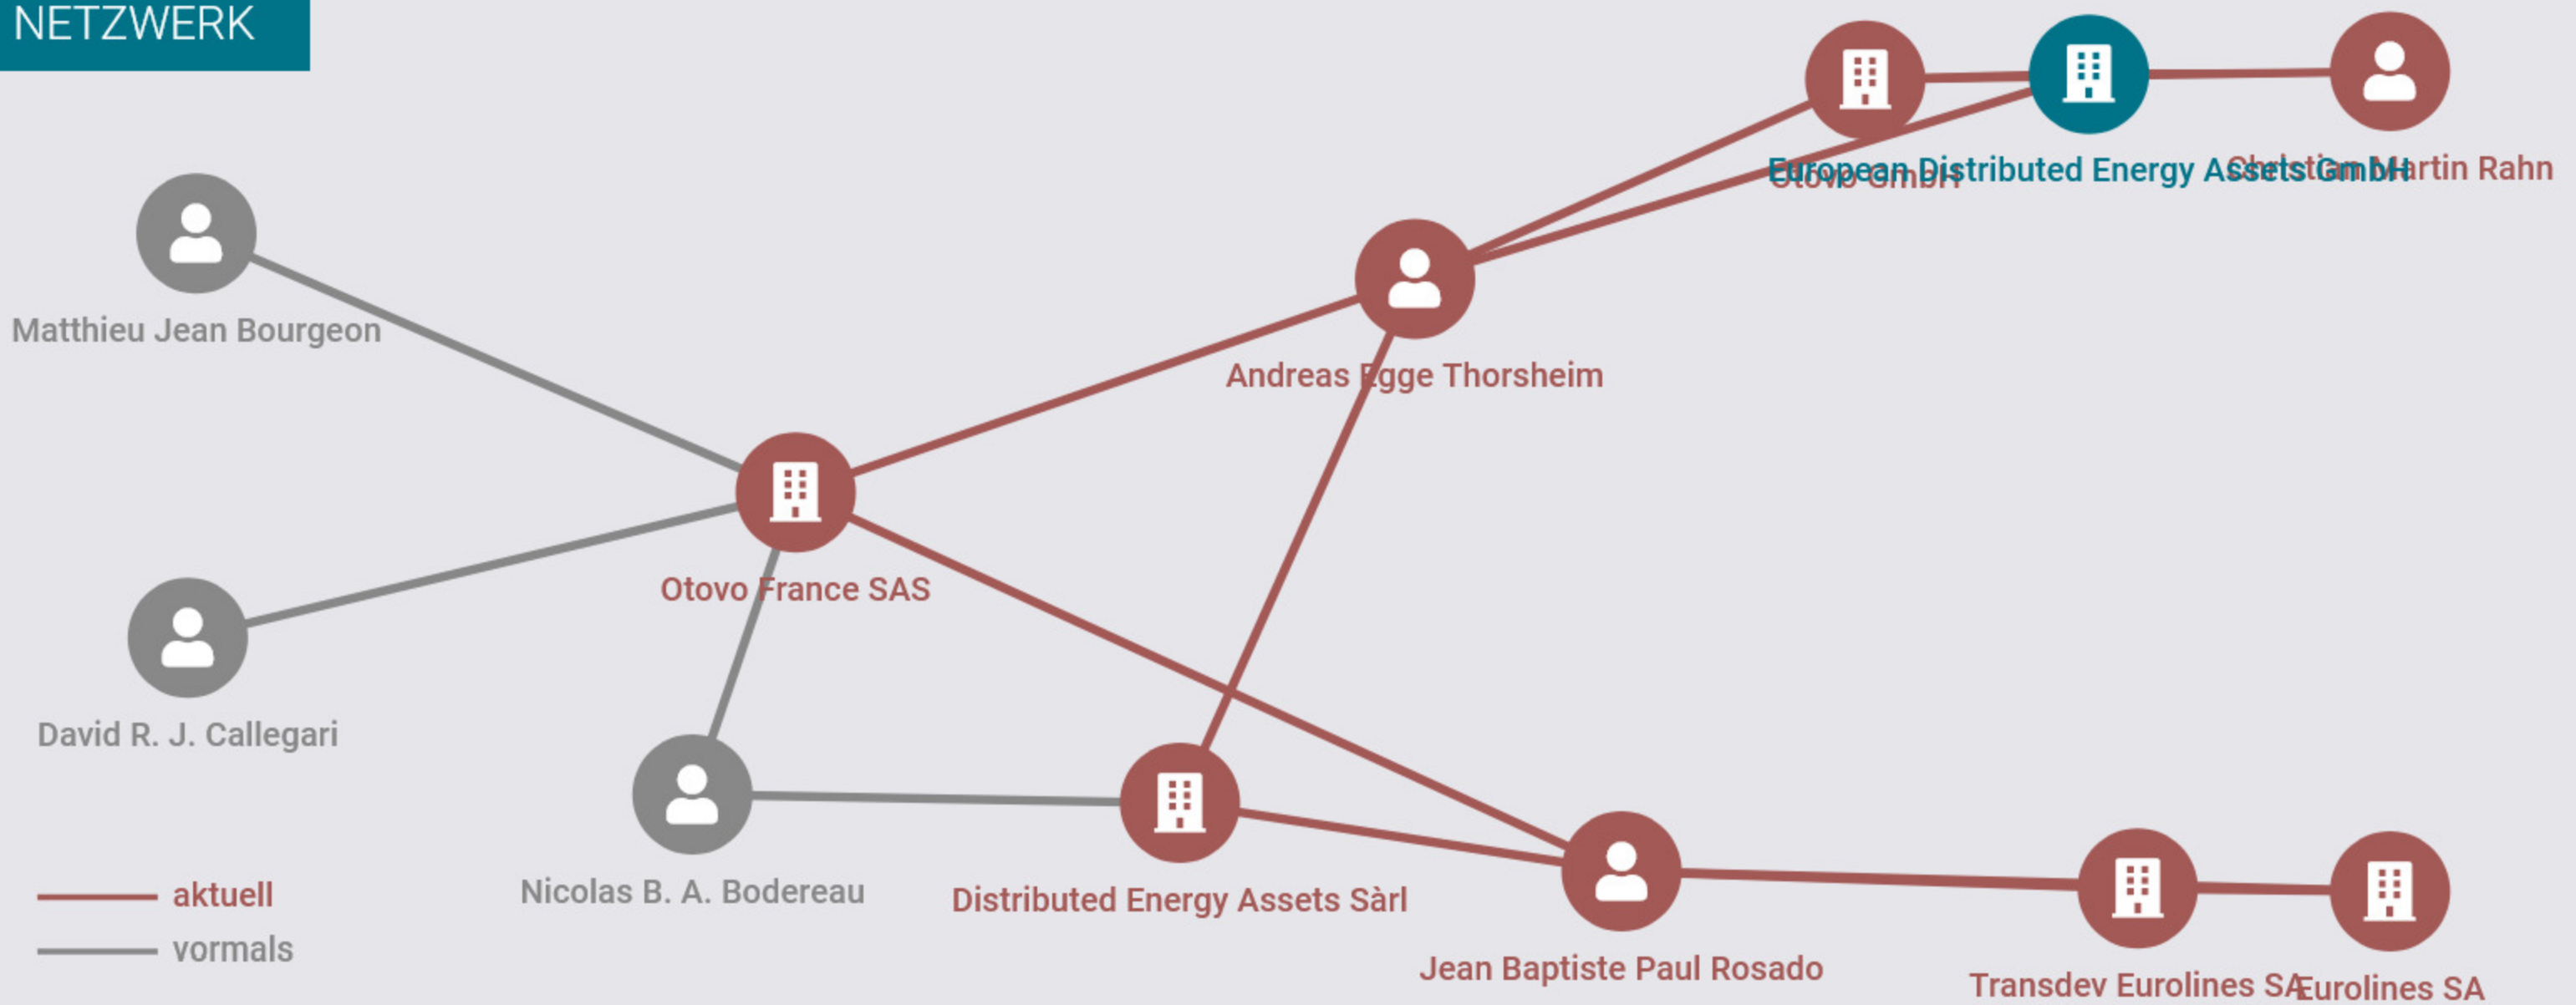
NETZWERK

Otovo GmbH

European Distributed Energy Assets GmbH

Christian Martin Rahn

Matthieu Jean Bourgeon

Andreas Egge Thorsheim

Otovo France SAS

David R. J. Callegari

Nicolas B. A. Bodereau

Distributed Energy Assets Sàrl

Jean Baptiste Paul Rosado

Transdev Eurolines SA

Eurolines SA

aktuell

vormals